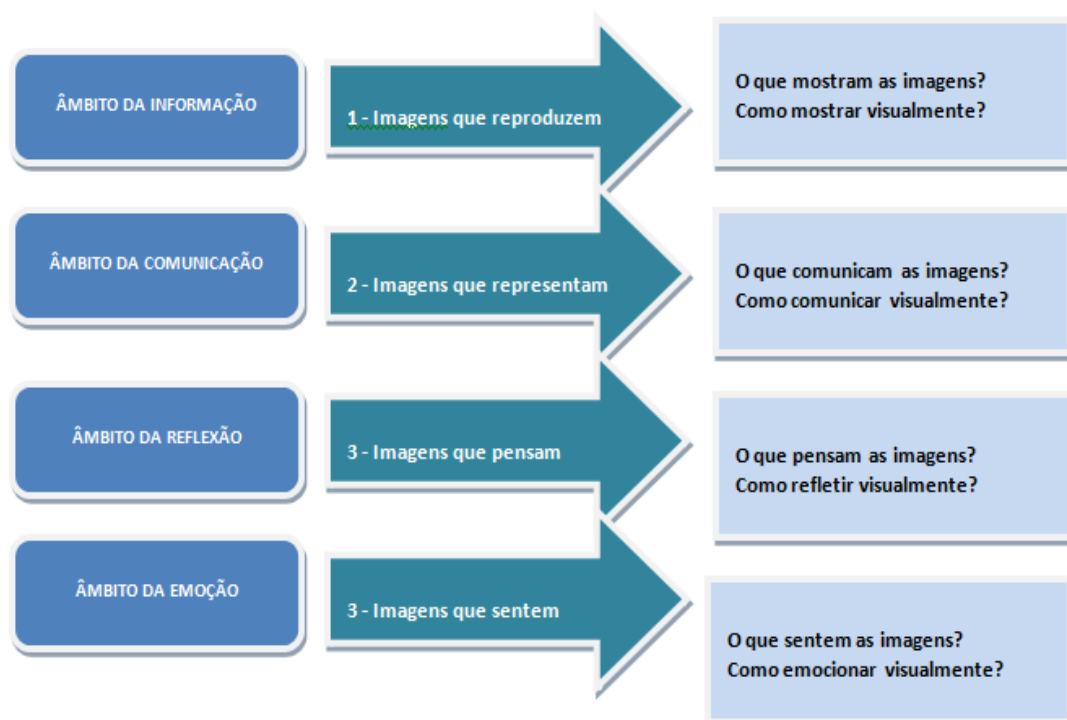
ÂMBITO DA INFORMAÇÃO

1 - Imagens que reproduzem

O que mostram as imagens?
Como mostrar visualmente?

ÂMBITO DA COMUNICAÇÃO

2 - Imagens que representam

O que comunicam as imagens?
Como comunicar visualmente?

ÂMBITO DA REFLEXÃO

3 - Imagens que pensam

O que pensam as imagens?
Como refletir visualmente?

ÂMBITO DA EMOÇÃO

3 - Imagens que sentem

O que sentem as imagens?
Como emocionar visualmente?